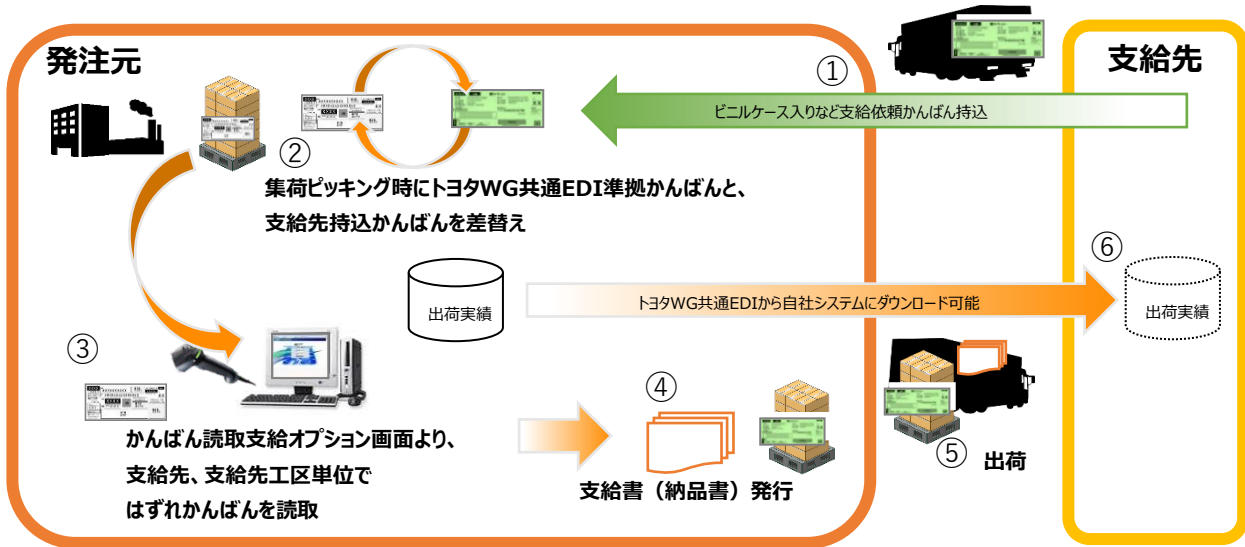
発注元

支給先

①

ビニルケース入りなど支給依頼かんばん持込

②

集荷ピッキング時にトヨタWG共通EDI準拠かんばんと、支給先持込かんばんを差替え

出荷実績

トヨタWG共通EDIから自社システムにダウンロード可能

⑥

出荷実績

③

かんばん読取支給オプション画面より、支給先、支給先工区単位ではずれかんばんを読取

④

支給書（納品書）発行

⑤ 出荷